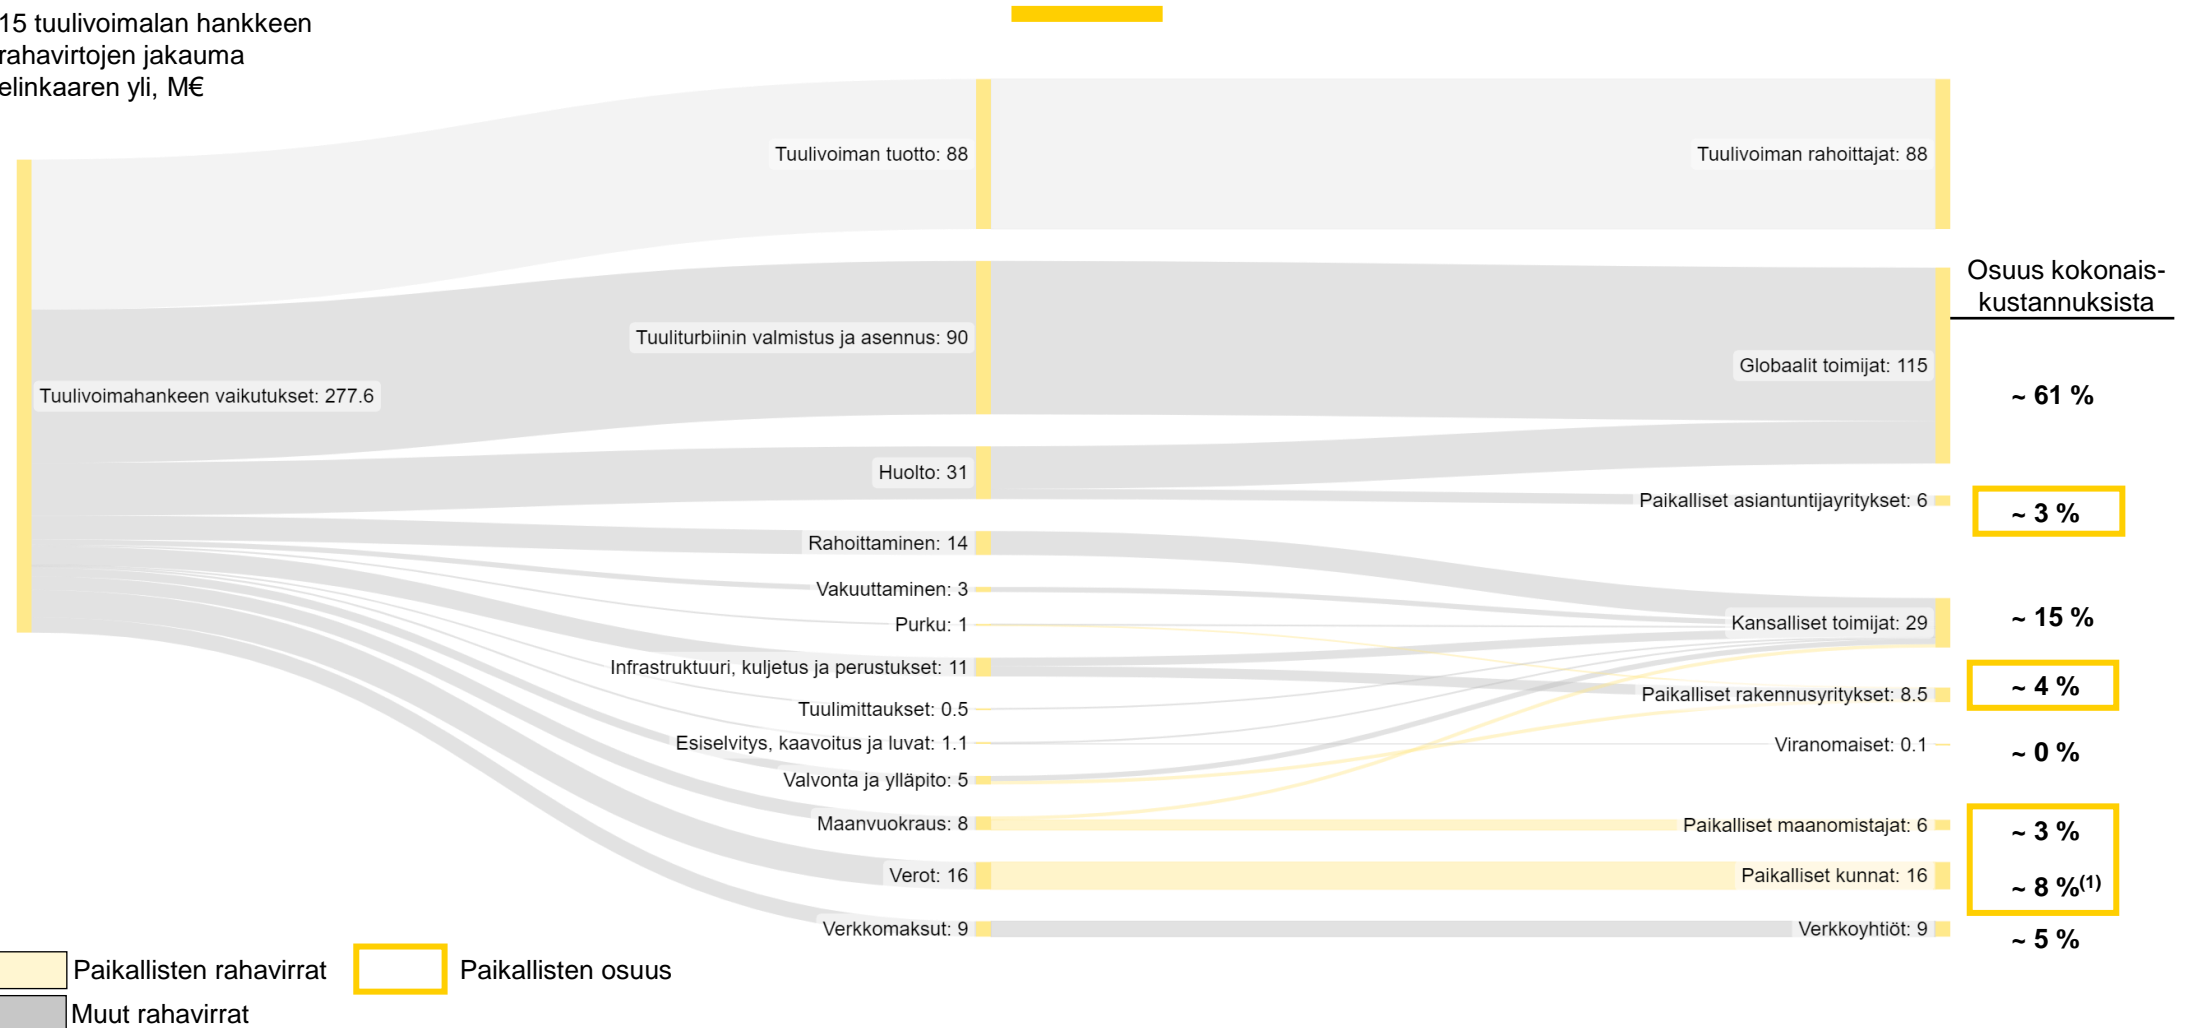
15 tuulivoimalan hankkeen rahavirtojen jakauma elinkaaren yli, M€

Tuulivoimahankeen vaikutukset: 277.6

Tuulivoiman tuotto: 88
Tuuliturbiinin valmistus ja asennus: 90
Huolto: 31
Rahoittaminen: 14
Vakuuttaminen: 3
Purku: 1
Infrastruktuuri, kuljetus ja perustukset: 11
Tuulimittaukset: 0.5
Esiselvitys, kaavoitus ja luvat: 1.1
Valvonta ja ylläpito: 5
Maanvuokraus: 8
Verot: 16
Verkkomaksut: 9

Tuulivoiman rahoittajat: 88
Globaalit toimijat: 115
Paikalliset asiantuntijayritykset: 6
Kansalliset toimijat: 29
Paikalliset rakennusyritykset: 8.5
Viranomaiset: 0.1
Paikalliset maanomistajat: 6
Paikalliset kunnat: 16
Verkkoyhtiöt: 9

Osuus kokonais-kustannuksista
~ 61 %
~ 3 %
~ 15 %
~ 4 %
~ 0 %
~ 3 %
~ 8 %$^{(1)}$
~ 5 %

Paikallisten rahavirrat
Paikallisten osuus
Muut rahavirrat